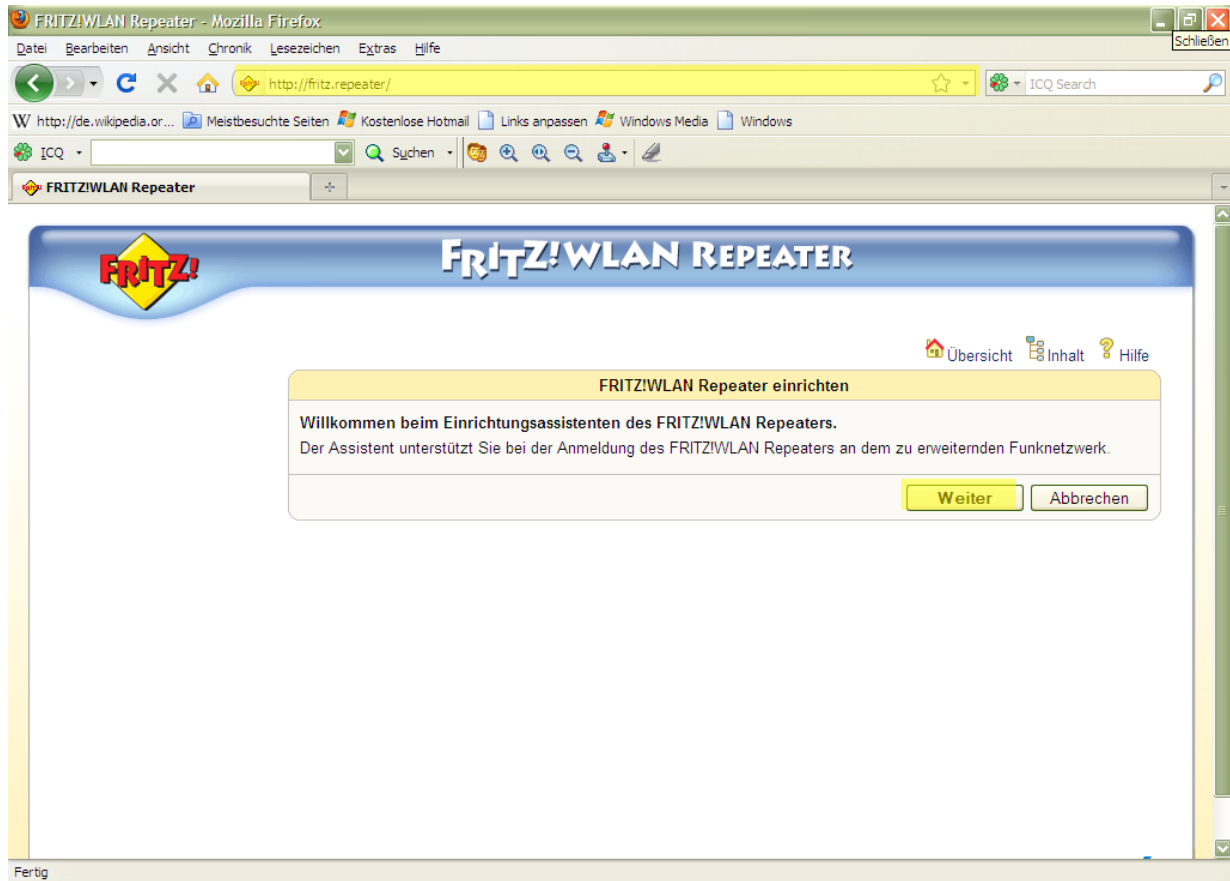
FRITZ!WLAN Repeater - Mozilla Firefox

Schließen

Datei Bearbeiten Ansicht Chronik Lesezeichen Extras Hilfe

http://fritz.repeater/

ICQ Search

http://de.wikipedia.or... Meistbesuchte Seiten Kostenlose Hotmail Links anpassen Windows Media Windows

ICQ

Suchen

FRITZ!WLAN Repeater

FRITZ!

FRITZ!WLAN REPEATER

Übersicht Inhalt Hilfe

FRITZ!WLAN Repeater einrichten

Willkommen beim Einrichtungsassistenten des FRITZ!WLAN Repeaters.

Der Assistent unterstützt Sie bei der Anmeldung des FRITZ!WLAN Repeaters an dem zu erweiternden Funknetzwerk.

Weiter

Abbrechen

Fertig